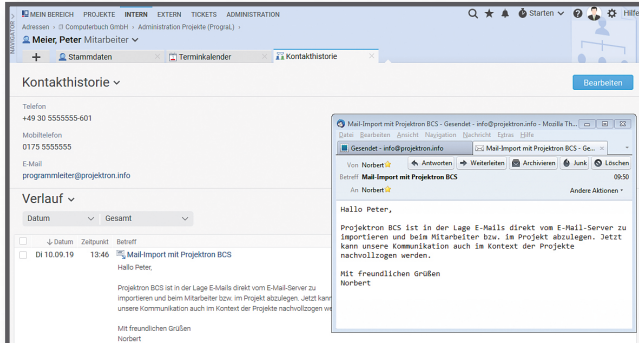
MEIN BEREICH PROJEKTE INTERN EXTERN TICKETS ADMINISTRATION

Starten

Adressen » :3 Computerbuch GmbH » Administration Projekte (ProgrAL) »

Meier, Peter Mitarbeiter

NAVIGATION

+ Stammdaten × Terminkalender × Kontakthistorie ×

Kontakthistorie

Bearbeiten

Telefon
+49 30 5555555-601

Mobiltelefon
0175 5555555

E-Mail
programmleiter@projektron.info

Verlauf

Datum Gesamt

| | Datum | Zeitpunkt | Betreff |
|---|---|---|---|
| | Di 10.09.19 | 13:46 | Mail-Import mit Projektron BCS |

Hallo Peter,

Projektron BCS ist in der Lage E-Mails direkt vom E-Mail-Server zu importieren und beim Mitarbeiter bzw. im Projekt abzulegen. Jetzt kann unsere Kommunikation auch im Kontext der Projekte nachvollzogen we

Mit freundlichen Grüßen
Norbert

Mail-Import mit Projektron BCS - Gesendet - info@projektron.info - Mozilla Th...

Datei Bearbeiten Ansicht Navigation Nachricht Extras Hilfe

Gesendet - info@projektron.info × Mail-Import mit Projektron BCS - Ge... ×

Von Norbert

Antworten Weiterleiten Archivieren Junk Löschen

Betreff Mail-Import mit Projektron BCS 09:50

An Norbert

Andere Aktionen

Hallo Peter,

Projektron BCS ist in der Lage E-Mails direkt vom E-Mail-Server zu importieren und beim Mitarbeiter bzw. im Projekt abzulegen. Jetzt kann unsere Kommunikation auch im Kontext der Projekte nachvollzogen werden.

Mit freundlichen Grüßen
Norbert